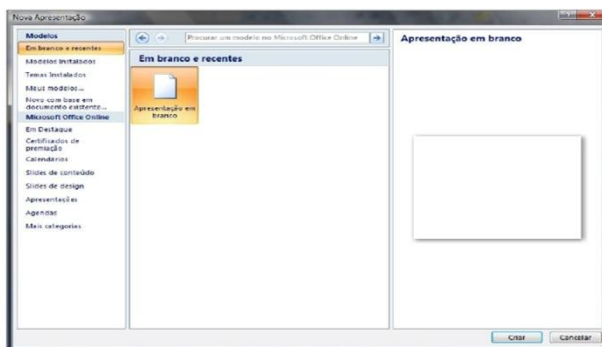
Nova Apresentação

Modelos
Em branco e recentes
Modelos Instalados
Temas Instalados
Meus modelos...
Novo com base em documento existente...
Microsoft Office Online
Em Destaque
Certificados de premiação
Calendários
Slides de conteúdo
Slides de design
Apresentações
Agendas
Mais categorias

Procurar um modelo no Microsoft Office Online

Em branco e recentes

Apresentação em branco

Apresentação em branco

Criar
Cancelar